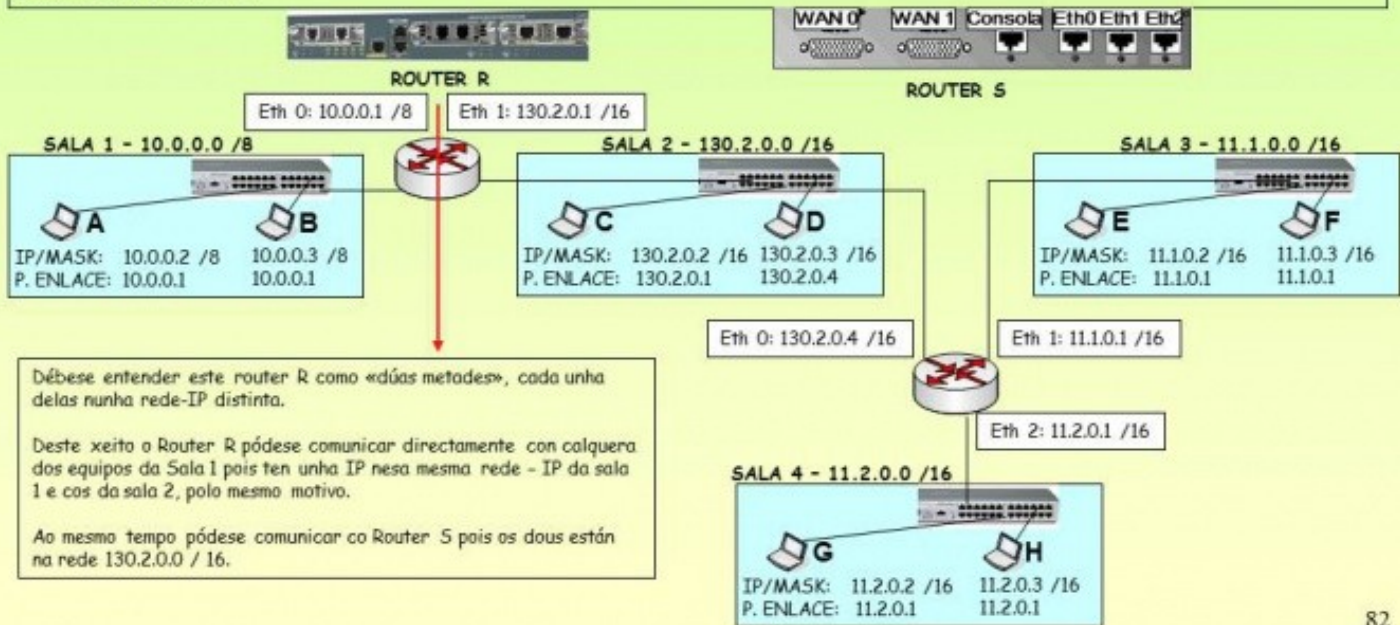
WAN 0 WAN 1 Consola Eth0 Eth1 Eth2

ROUTER R

ROUTER S

Eth 0: 10.0.0.1 /8

Eth 1: 130.2.0.1 /16

SALA 1 - 10.0.0.0 /8

SALA 2 - 130.2.0.0 /16

SALA 3 - 11.1.0.0 /16

A

B

IP/MASK: 10.0.0.2 /8

P. ENLACE: 10.0.0.1

10.0.0.3 /8

10.0.0.1

C

D

IP/MASK: 130.2.0.2 /16

P. ENLACE: 130.2.0.1

130.2.0.3 /16

130.2.0.4

E

F

IP/MASK: 11.1.0.2 /16

P. ENLACE: 11.1.0.1

11.1.0.3 /16

11.1.0.1

Eth 0: 130.2.0.4 /16

Eth 1: 11.1.0.1 /16

Eth 2: 11.2.0.1 /16

Débese entender este router R como «dúas metades», cada unha delas nunha rede-IP distinta.

Deste xeito o Router R pódese comunicar directamente con calquera dos equipos da Sala 1 pois ten unha IP nesa mesma rede - IP da sala 1 e cos da sala 2, polo mesmo motivo.

Ao mesmo tempo pódese comunicar co Router S pois os dous están na rede 130.2.0.0 / 16.

SALA 4 - 11.2.0.0 /16

G

H

IP/MASK: 11.2.0.2 /16

P. ENLACE: 11.2.0.1

11.2.0.3 /16

11.2.0.1

82